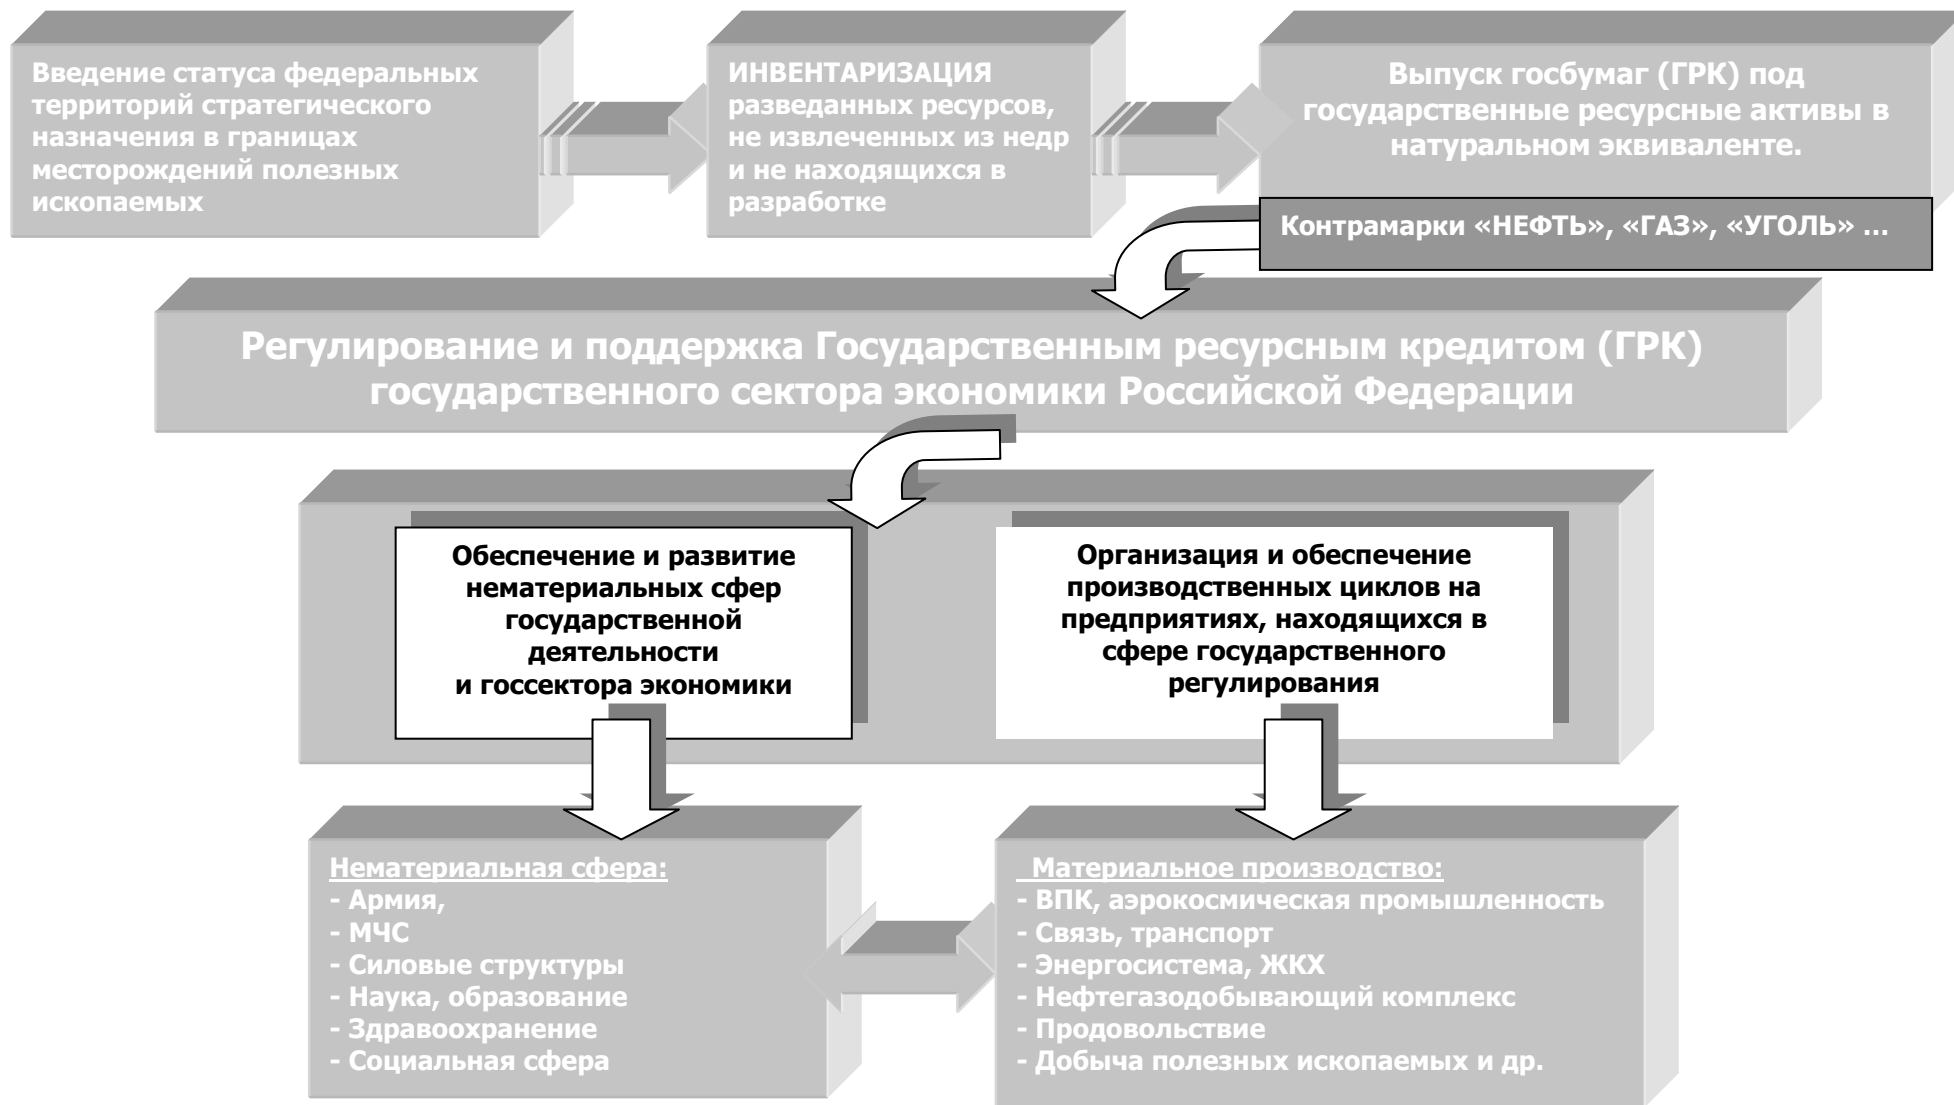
Введение статуса федеральных территорий стратегического назначения в границах месторождений полезных ископаемых

ИНВЕНТАРИЗАЦИЯ разведанных ресурсов, не извлеченных из недр и не находящихся в разработке

Выпуск госбумаг (ГРК) под государственные ресурсные активы в натуральном эквиваленте.

Контрамарки «НЕФТЬ», «ГАЗ», «УГОЛЬ» ...

Регулирование и поддержка Государственным ресурсным кредитом (ГРК) государственного сектора экономики Российской Федерации

Обеспечение и развитие нематериальных сфер государственной деятельности и госсектора экономики

Организация и обеспечение производственных циклов на предприятиях, находящихся в сфере государственного регулирования

Нематериальная сфера:
- Армия,
- МЧС
- Силовые структуры
- Наука, образование
- Здравоохранение
- Социальная сфера

Материальное производство:
- ВПК, аэрокосмическая промышленность
- Связь, транспорт
- Энергосистема, ЖКХ
- Нефтегазодобывающий комплекс
- Продовольствие
- Добыча полезных ископаемых и др.